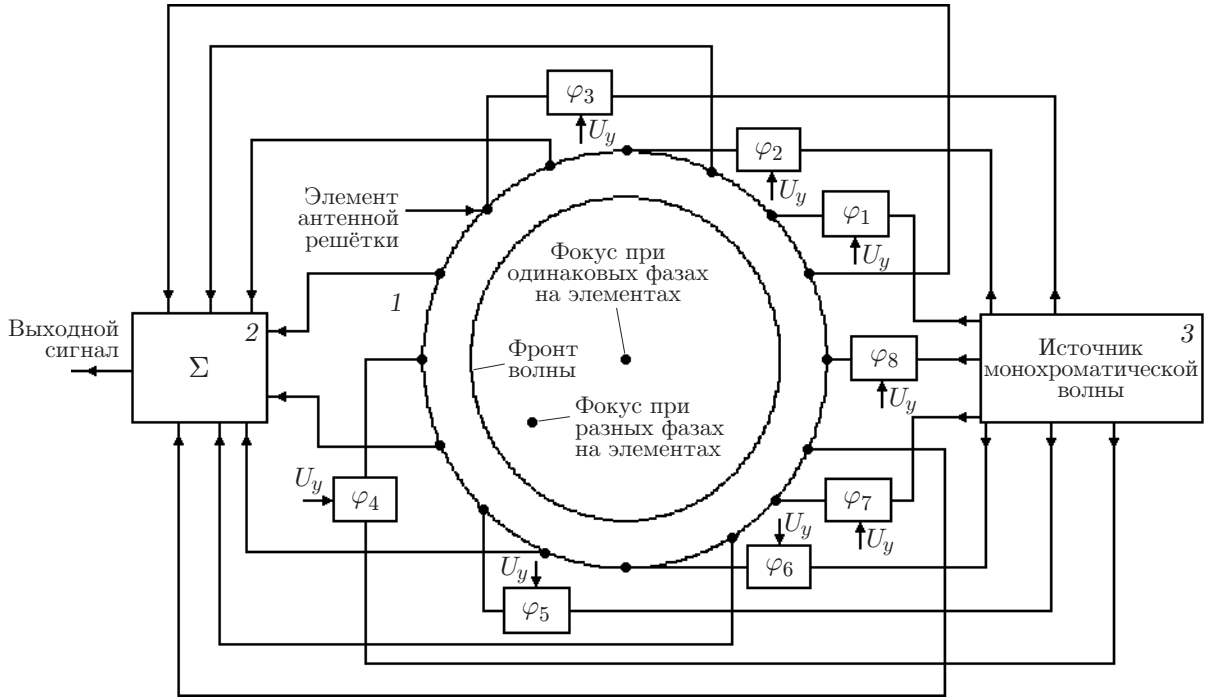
$\varphi_3$

$U_y$

$\varphi_2$

$U_y$

$\varphi_1$

$U_y$

Элемент антенной решётки

Фокус при одинаковых фазах на элементах

1

Выходной сигнал

$\Sigma$

2

Фронт волны

Фокус при разных фазах на элементах

$\varphi_8$

$U_y$

3

Источник монохроматической волны

$U_y$

$\varphi_4$

$\varphi_7$

$U_y$

$U_y$

$\varphi_6$

$U_y$

$\varphi_5$